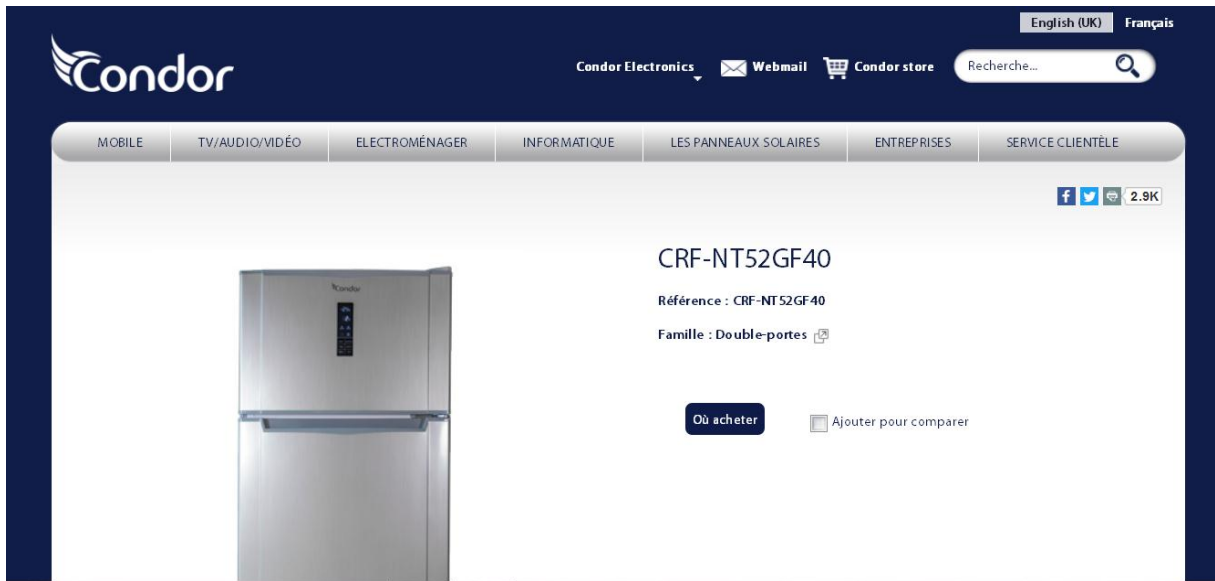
English (UK) Français

Condor

Condor Electronics Webmail Condor store Recherche...

MOBILE TV/AUDIO/VIDÉO ELECTROMÉNAGER INFORMATIQUE LES PANNEAUX SOLAIRES ENTREPRISES SERVICE CLIENTÈLE

2.9K

Condor

CRF-NT52GF40

Référence : CRF-NT52GF40

Famille : Double-portes

Où acheter

Ajouter pour comparer